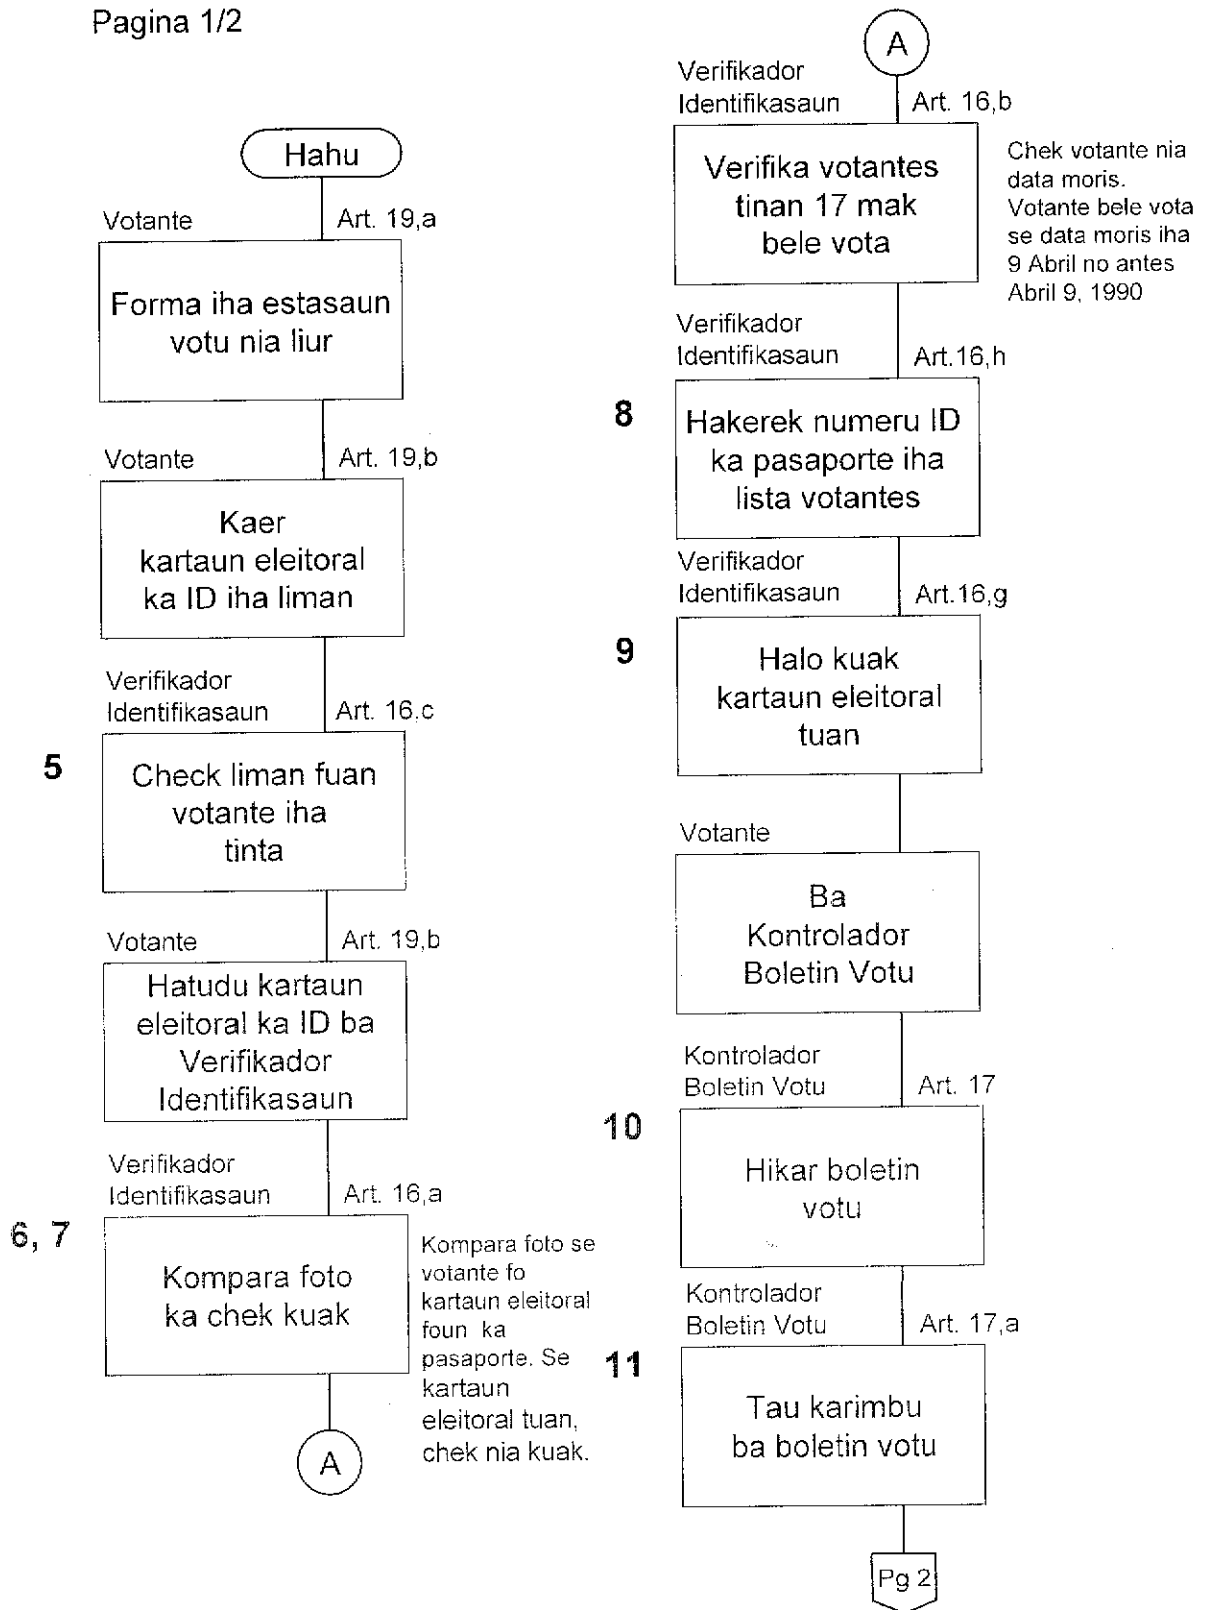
Pagina 1/2

Hahu

Votante

Art. 19,a

Forma iha estasaun votu nia liur

Votante

Art. 19,b

Kaer kartaun eleitoral ka ID iha liman

Verifikador Identifikasaun

Art. 16,c

5

Check liman fuan votante iha tinta

Votante

Art. 19,b

Hatudu kartaun eleitoral ka ID ba Verifikador Identifikasaun

Verifikador Identifikasaun

Art. 16,a

6, 7

Kompara foto ka chek kuak

Kompara foto se votante fo kartaun eleitoral foun ka pasaporte. Se kartaun eleitoral tuan, chek nia kuak.

A

A

Verifikador Identifikasaun

Art. 16,b

Verifika votantes tinan 17 mak bele vota

Chek votante nia data moris. Votante bele vota se data moris iha 9 Abril no antes Abril 9, 1990

Verifikador Identifikasaun

Art.16,h

8

Hakerek numeru ID ka pasaporte iha lista votantes

Verifikador Identifikasaun

Art.16,g

9

Halo kuak kartaun eleitoral tuan

Votante

Ba Kontrolador Boletin Votu

Kontrolador Boletin Votu

Art. 17

10

Hikar boletin votu

Kontrolador Boletin Votu

Art. 17,a

11

Tau karimbu ba boletin votu

Pg 2